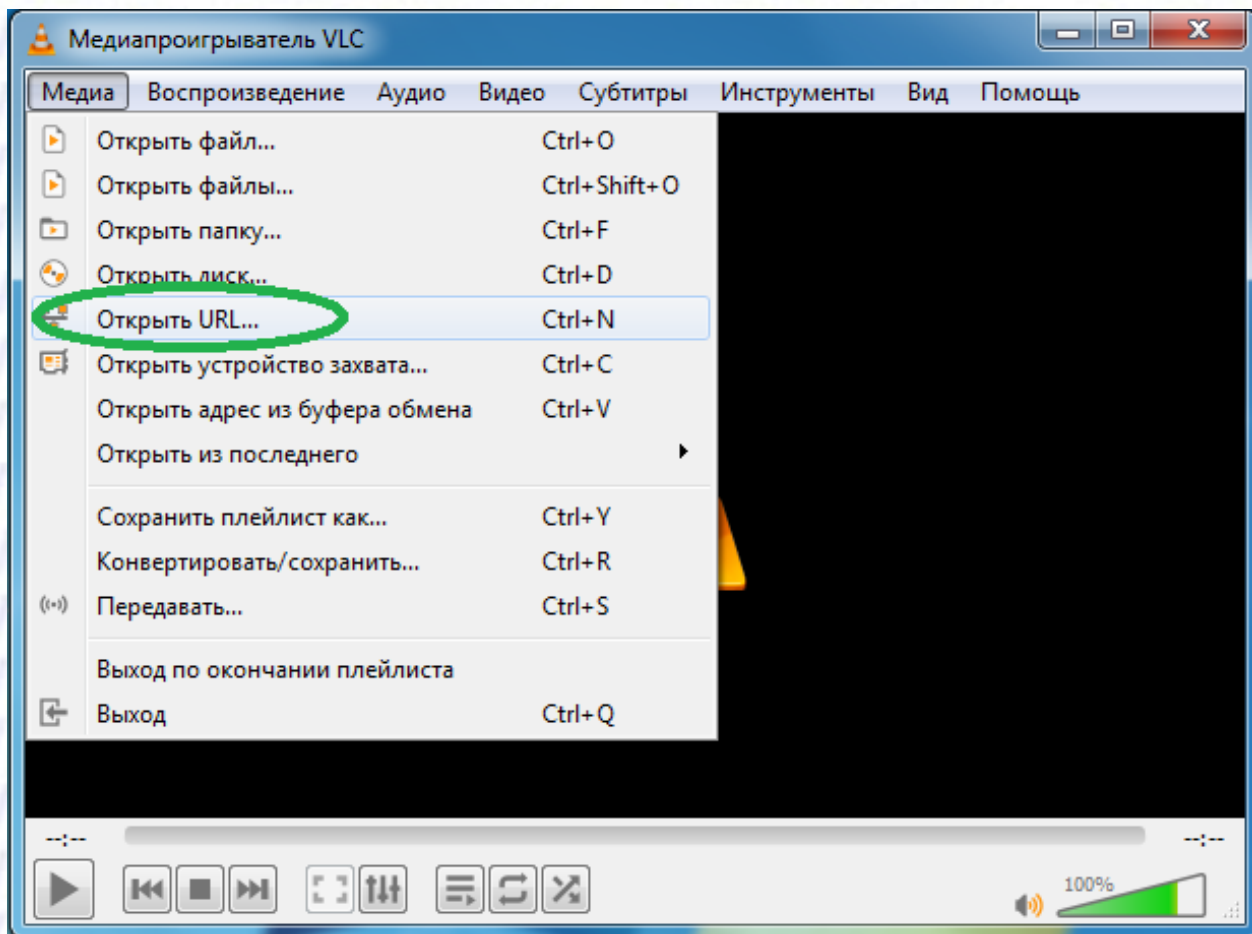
Медиапроигрыватель VLC

Медиа Воспроизведение Аудио Видео Субтитры Инструменты Вид Помощь

Открыть файл... Ctrl+O
Открыть файлы... Ctrl+Shift+O
Открыть папку... Ctrl+F
Открыть диск... Ctrl+D
Открыть URL... Ctrl+N
Открыть устройство захвата... Ctrl+C
Открыть адрес из буфера обмена Ctrl+V
Открыть из последнего

Сохранить плейлист как... Ctrl+Y
Конвертировать/сохранить... Ctrl+R
Передавать... Ctrl+S

Выход по окончании плейлиста
Выход Ctrl+Q

--:--
--:--
100%